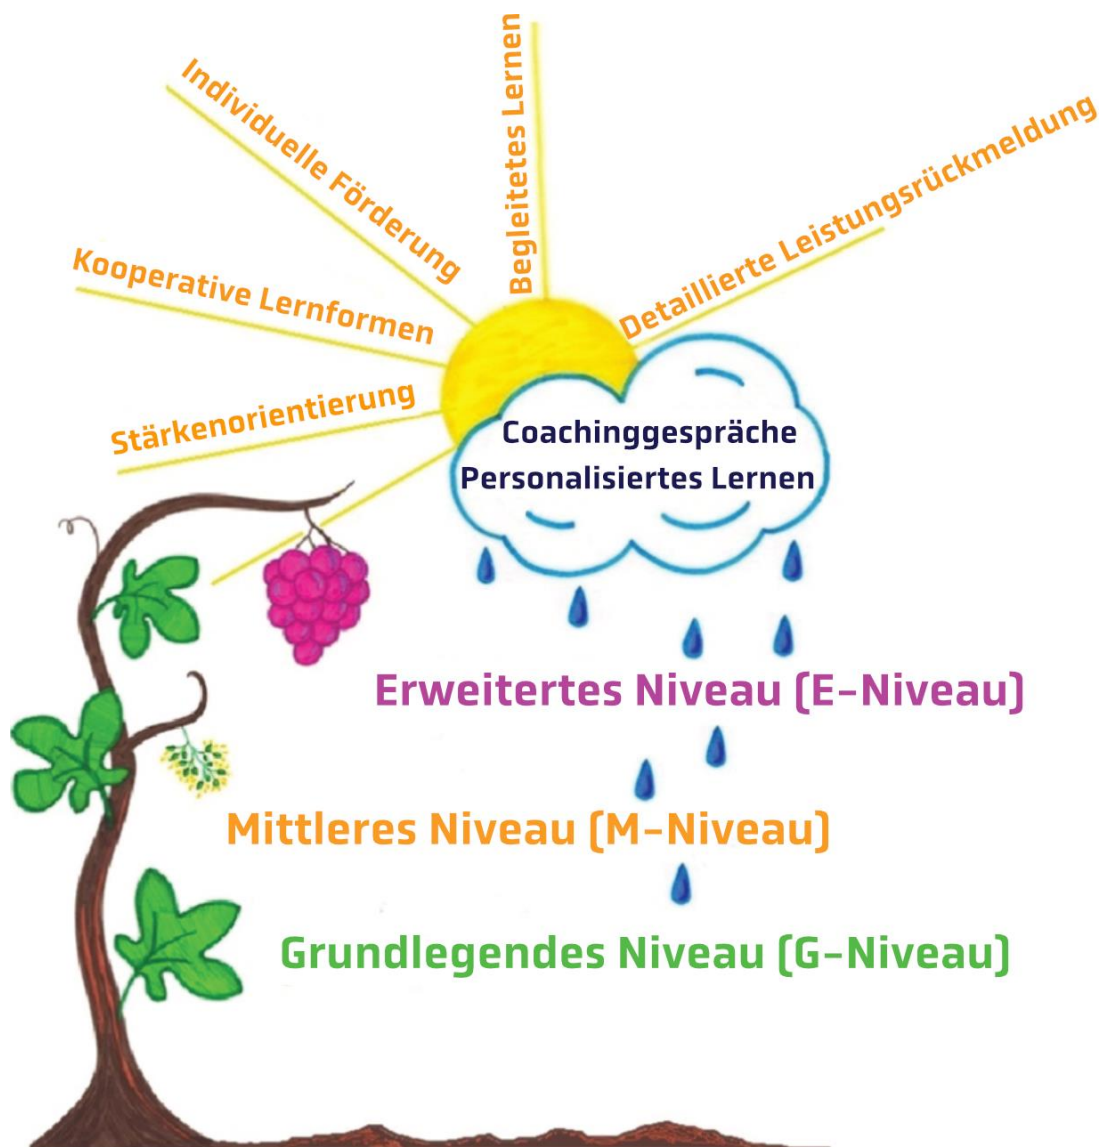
Individuelle Förderung

Begleitetes Lernen

Detaillierte Leistungsrückmeldung

Kooperative Lernformen

Stärkenorientierung

Coachinggespräche
Personalisiertes Lernen

Erweitertes Niveau (E-Niveau)

Mittleres Niveau (M-Niveau)

Grundlegendes Niveau (G-Niveau)